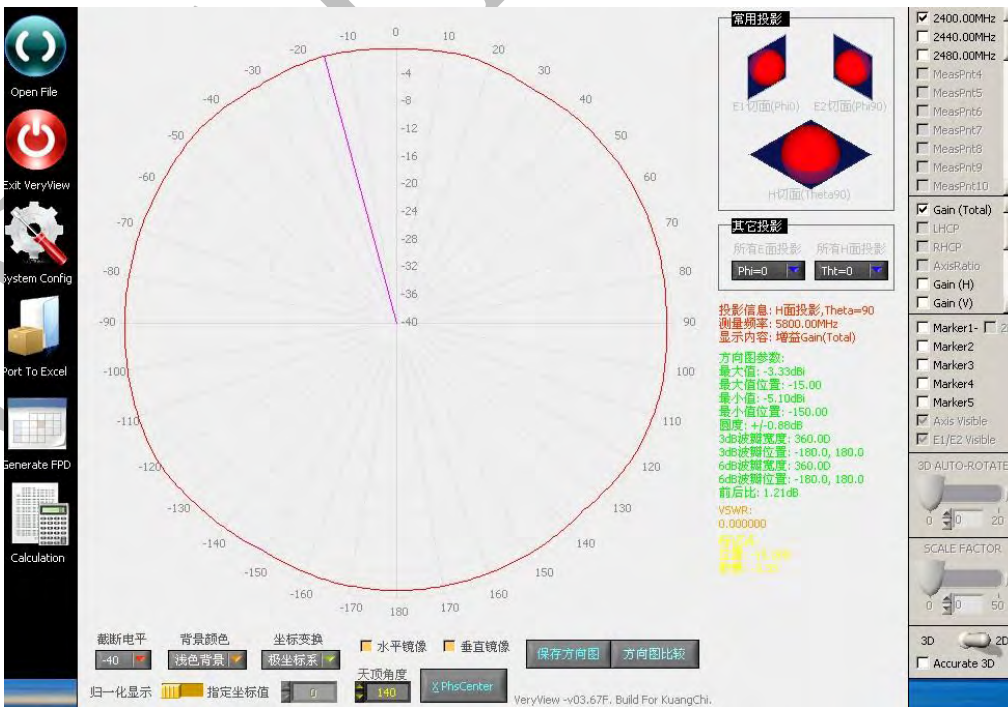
Open File
Exit VeryView
System Config
Port To Excel
Generate FPD
Calculation

0
10
20
30
40
50
60
70
80
90
100
110
120
130
140
150
160
170
180
-10
-20
-30
-40
-50
-60
-70
-80
-90
-100
-110
-120
-130
-140
-150
-160
-170
-4
-8
-12
-16
-20
-24
-28
-32
-36
-40

常用投影
E1切面(Phi0)
E2切面(Phi90)
H切面(Theta90)

其它投影
所有E面投影
所有H面投影
Phi=0
Tht=0

投影信息: H面投影,Theta=90
测量频率: 5800.00MHz
显示内容: 增益Gain(Total)

方向图参数:
最大值: -3.33dBi
最大值位置: -15.00
最小值: -5.10dBi
最小值位置: -150.00
圆度: +/-0.88dB
3dB波瓣宽度: 360.0D
3dB波瓣位置: -180.0, 180.0
6dB波瓣宽度: 360.0D
6dB波瓣位置: -180.0, 180.0
前后比: 1.21dB

VSWR:
0.000000
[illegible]
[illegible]
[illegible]

2400.00MHz
2440.00MHz
2480.00MHz
MeasPnt4
MeasPnt5
MeasPnt6
MeasPnt7
MeasPnt8
MeasPnt9
MeasPnt10

Gain (Total)
LHCP
RHCP
AxisRatio
Gain (H)
Gain (V)

Marker1-
Marker2
Marker3
Marker4
Marker5
Axis Visible
E1/E2 Visible

3D AUTO-ROTATE
0 0 20

SCALE FACTOR
0 0 50

3D 2D
Accurate 3D

截断电平
-40
背景颜色
浅色背景
坐标变换
极坐标系
水平镜像
垂直镜像
保存方向图
方向图比较
归一化显示
指定坐标值
0
天顶角度
140
X PhsCenter
VeryView -v03.67F. Build For KuangChi.